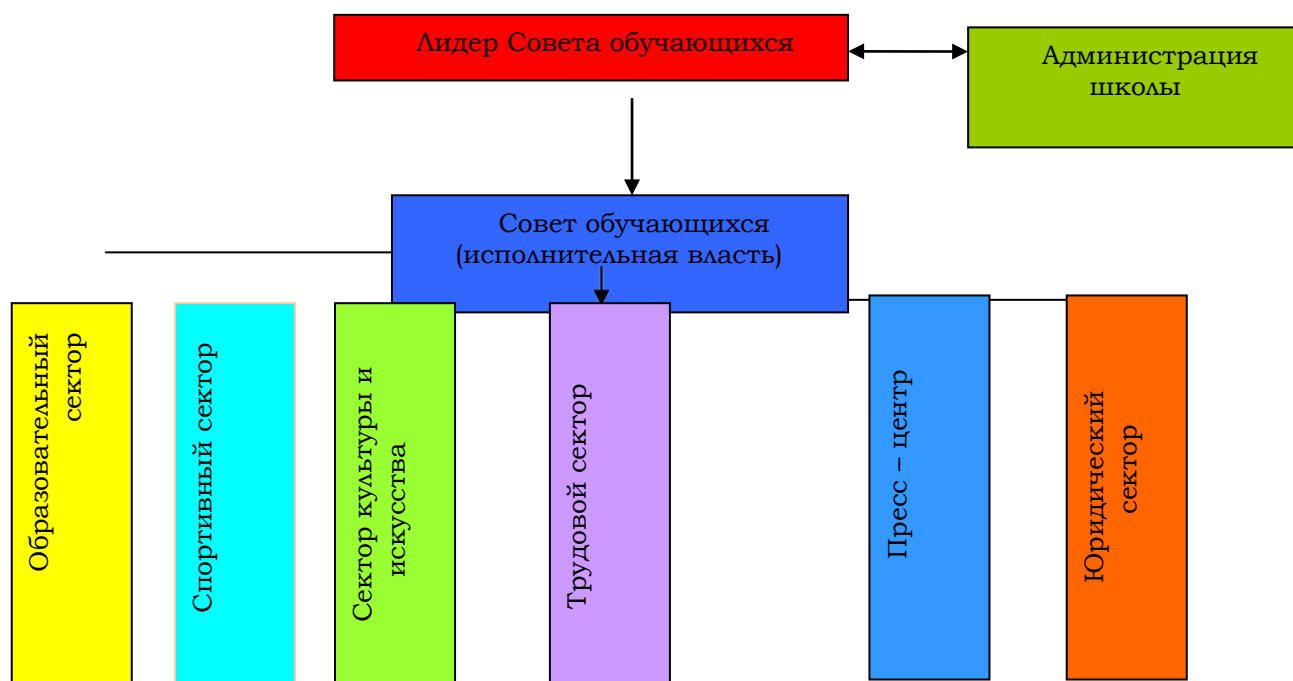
Лидер Совета обучающихся

Администрация школы

Совет обучающихся (исполнительная власть)

Образовательный сектор

Спортивный сектор

Сектор культуры и искусства

Трудовой сектор

Пресс – центр

Юридический сектор